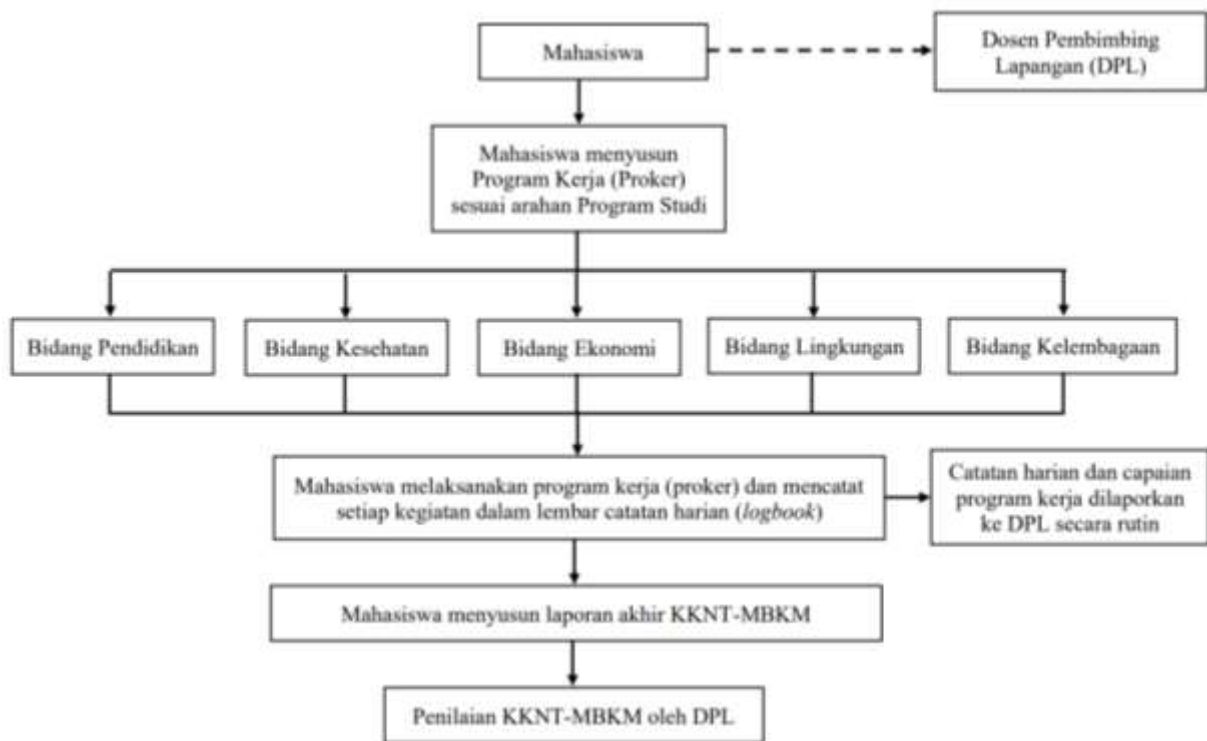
Mahasiswa

Dosen Pembimbing Lapangan (DPL)

Mahasiswa menyusun Program Kerja (Proker) sesuai arahan Program Studi

Bidang Pendidikan

Bidang Kesehatan

Bidang Ekonomi

Bidang Lingkungan

Bidang Kelembagaan

Mahasiswa melaksanakan program kerja (proker) dan mencatat setiap kegiatan dalam lembar catatan harian (logbook)

Catatan harian dan capaian program kerja dilaporkan ke DPL secara rutin

Mahasiswa menyusun laporan akhir KKNT-MBKM

Penilaian KKNT-MBKM oleh DPL